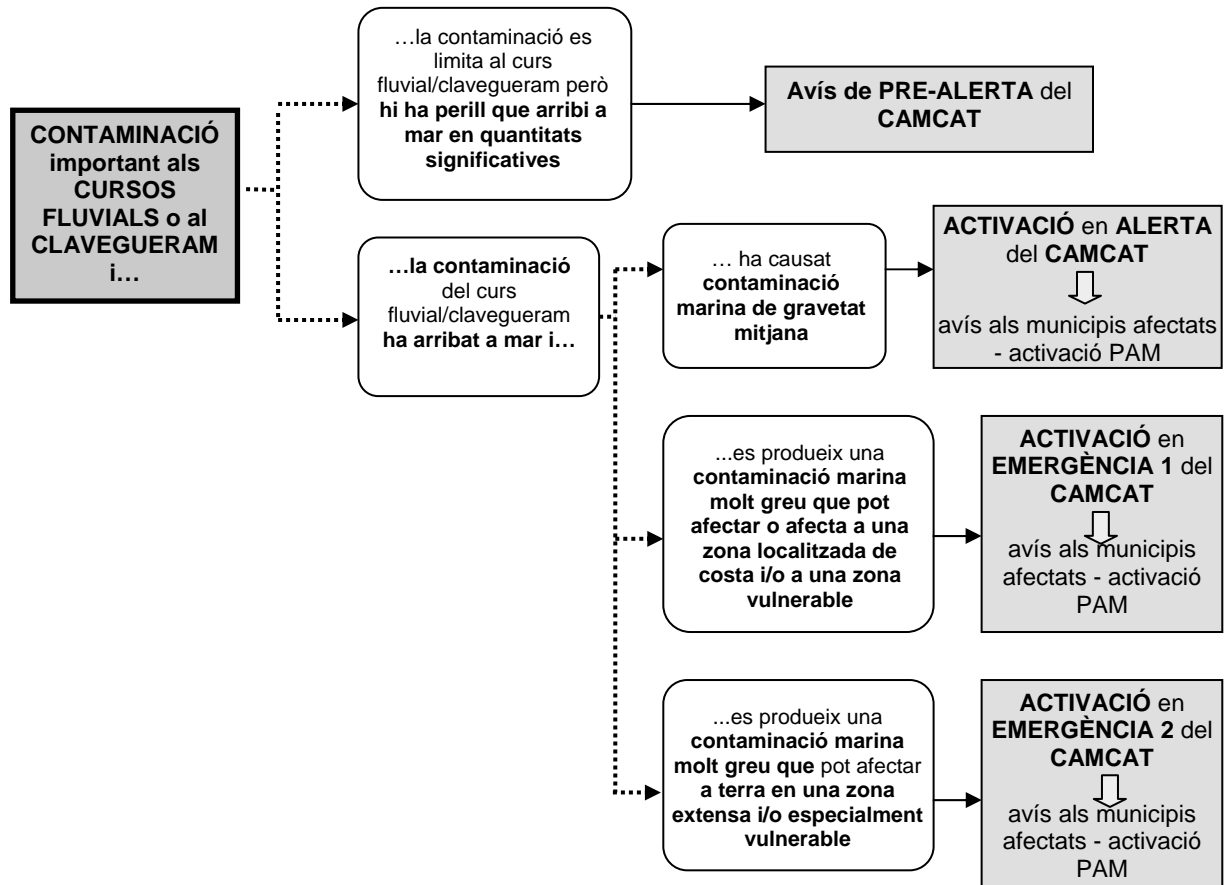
CONTAMINACIÓ important als CURSOS FLUVIALS o al CLAVEGUERAM i…

…la contaminació es limita al curs fluvial/clavegueram però hi ha perill que arribi a mar en quantitats significatives

Avís de PRE-ALERTA del CAMCAT

…la contaminació del curs fluvial/clavegueram ha arribat a mar i…

… ha causat contaminació marina de gravetat mitjana

ACTIVACIÓ en ALERTA del CAMCAT

avís als municipis afectats - activació PAM

...es produeix una contaminació marina molt greu que pot afectar o afecta a una zona localitzada de costa i/o a una zona vulnerable

ACTIVACIÓ en EMERGÈNCIA 1 del CAMCAT

avís als municipis afectats - activació PAM

...es produeix una contaminació marina molt greu que pot afectar a terra en una zona extensa i/o especialment vulnerable

ACTIVACIÓ en EMERGÈNCIA 2 del CAMCAT

avís als municipis afectats - activació PAM